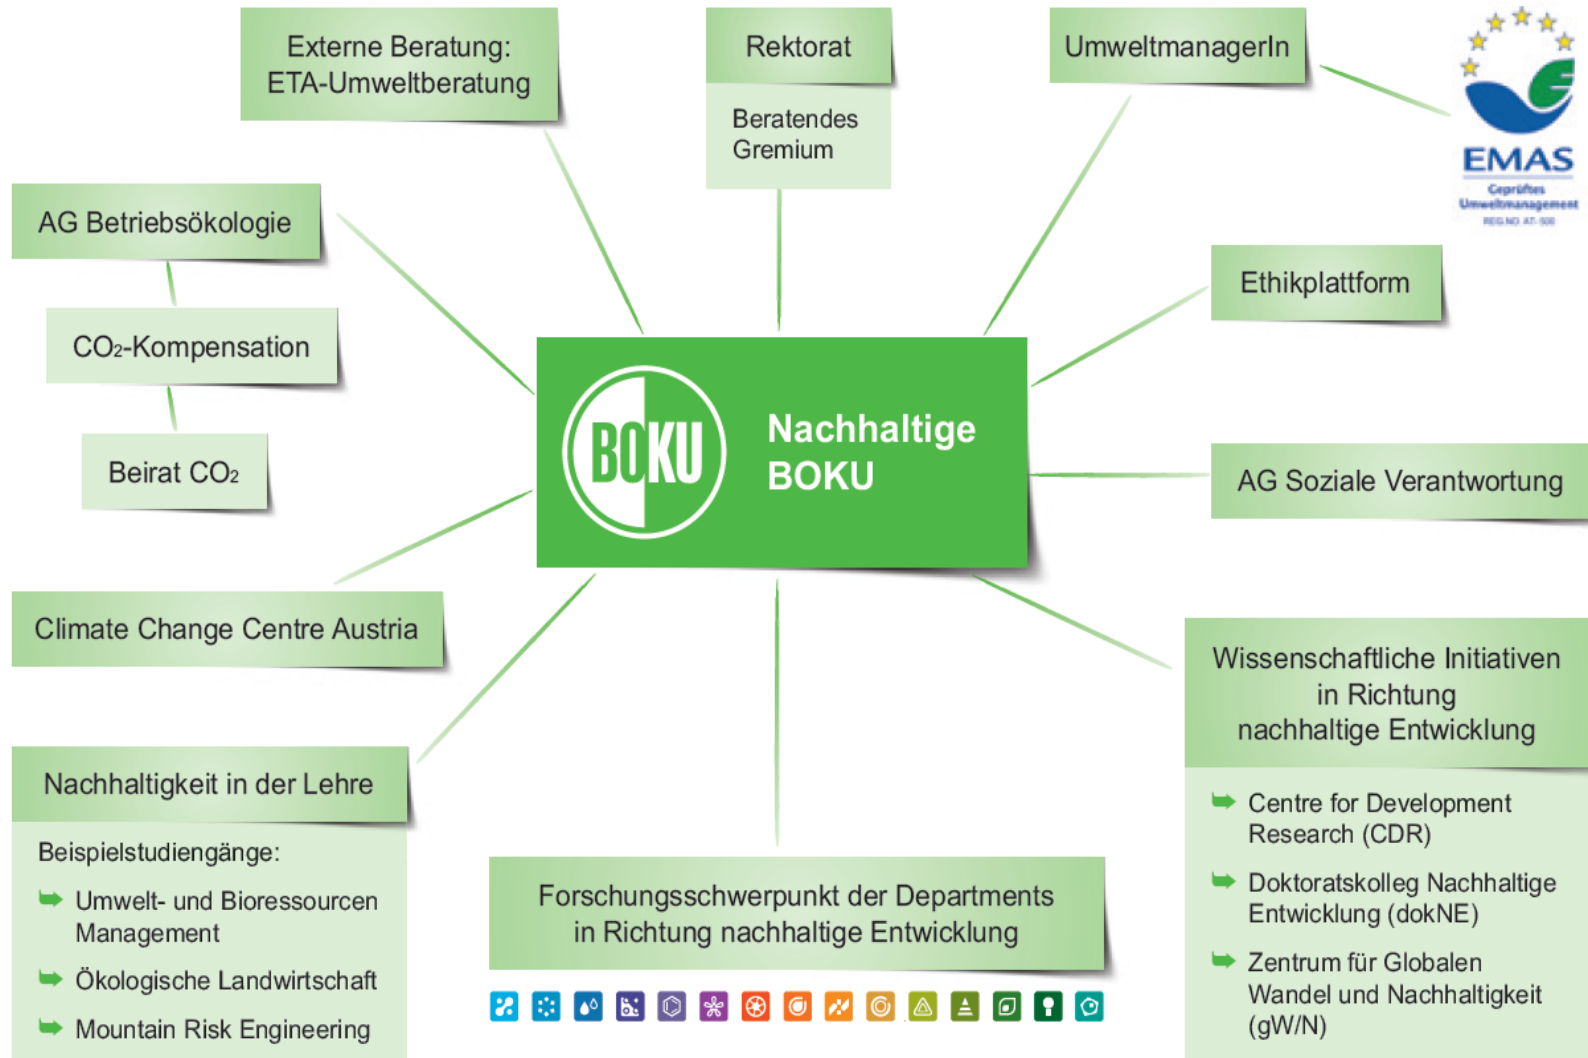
Externe Beratung:
ETA-Umweltberatung

Rektorat

Beratendes Gremium

UmweltmanagerIn

EMAS
Geprüftes Umweltmanagement
REG.NO. AT-000

AG Betriebsökologie

$CO_2$-Kompensation

Beirat $CO_2$

Ethikplattform

BOKU

Nachhaltige BOKU

AG Soziale Verantwortung

Climate Change Centre Austria

Wissenschaftliche Initiativen in Richtung nachhaltige Entwicklung

Centre for Development Research (CDR)

Doktoratskolleg Nachhaltige Entwicklung (dokNE)

Zentrum für Globalen Wandel und Nachhaltigkeit (gW/N)

Nachhaltigkeit in der Lehre

Beispielstudiengänge:

Umwelt- und Bioressourcen Management

Ökologische Landwirtschaft

Mountain Risk Engineering

Forschungsschwerpunkt der Departments in Richtung nachhaltige Entwicklung